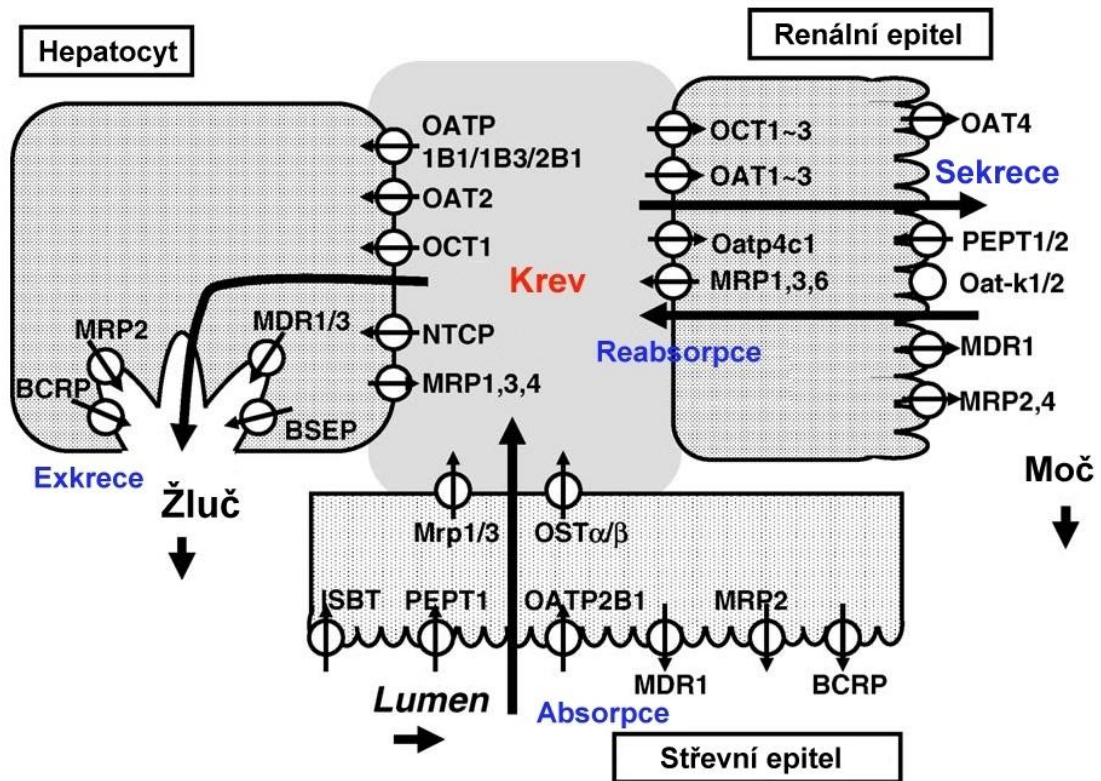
Hepatocyt

Renální epitel

OATP 1B1/1B3/2B1

OAT2

OCT1

NTCP

MRP1,3,4

MRP2

MDR1/3

BCRP

BSEP

Exkrece

Žluč

Krev

OCT1~3

OAT1~3

Oatp4c1

MRP1,3,6

OAT4

Sekrece

PEPT1/2

Oat-k1/2

Reabsorpce

MDR1

MRP2,4

Moč

Mrp1/3

OST$\alpha/\beta$

ISBT

PEPT1

OATP2B1

MRP2

MDR1

BCRP

Lumen

Absorpce

Střevní epitel